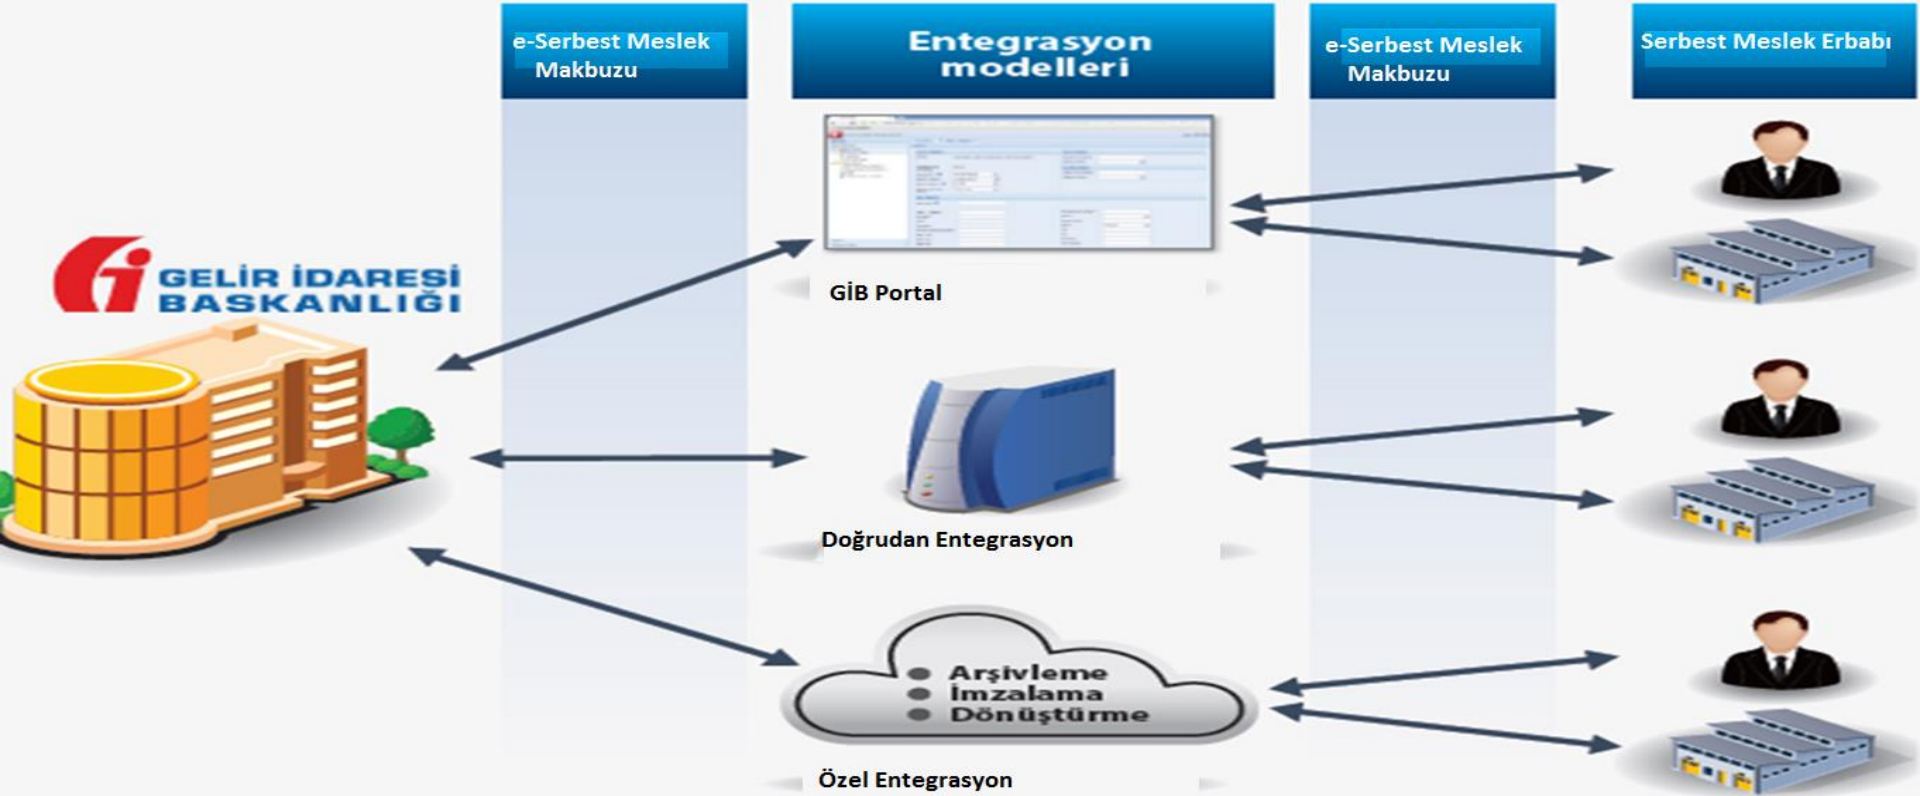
e-Serbest Meslek Makbuzu

Entegrasyon modelleri

e-Serbest Meslek Makbuzu

Serbest Meslek Erbabı

GELİR İDARESİ BAŞKANLIĞI

GİB Portal

Doğrudan Entegrasyon

Arşivleme
İmzalama
Dönüştürme

Özel Entegrasyon